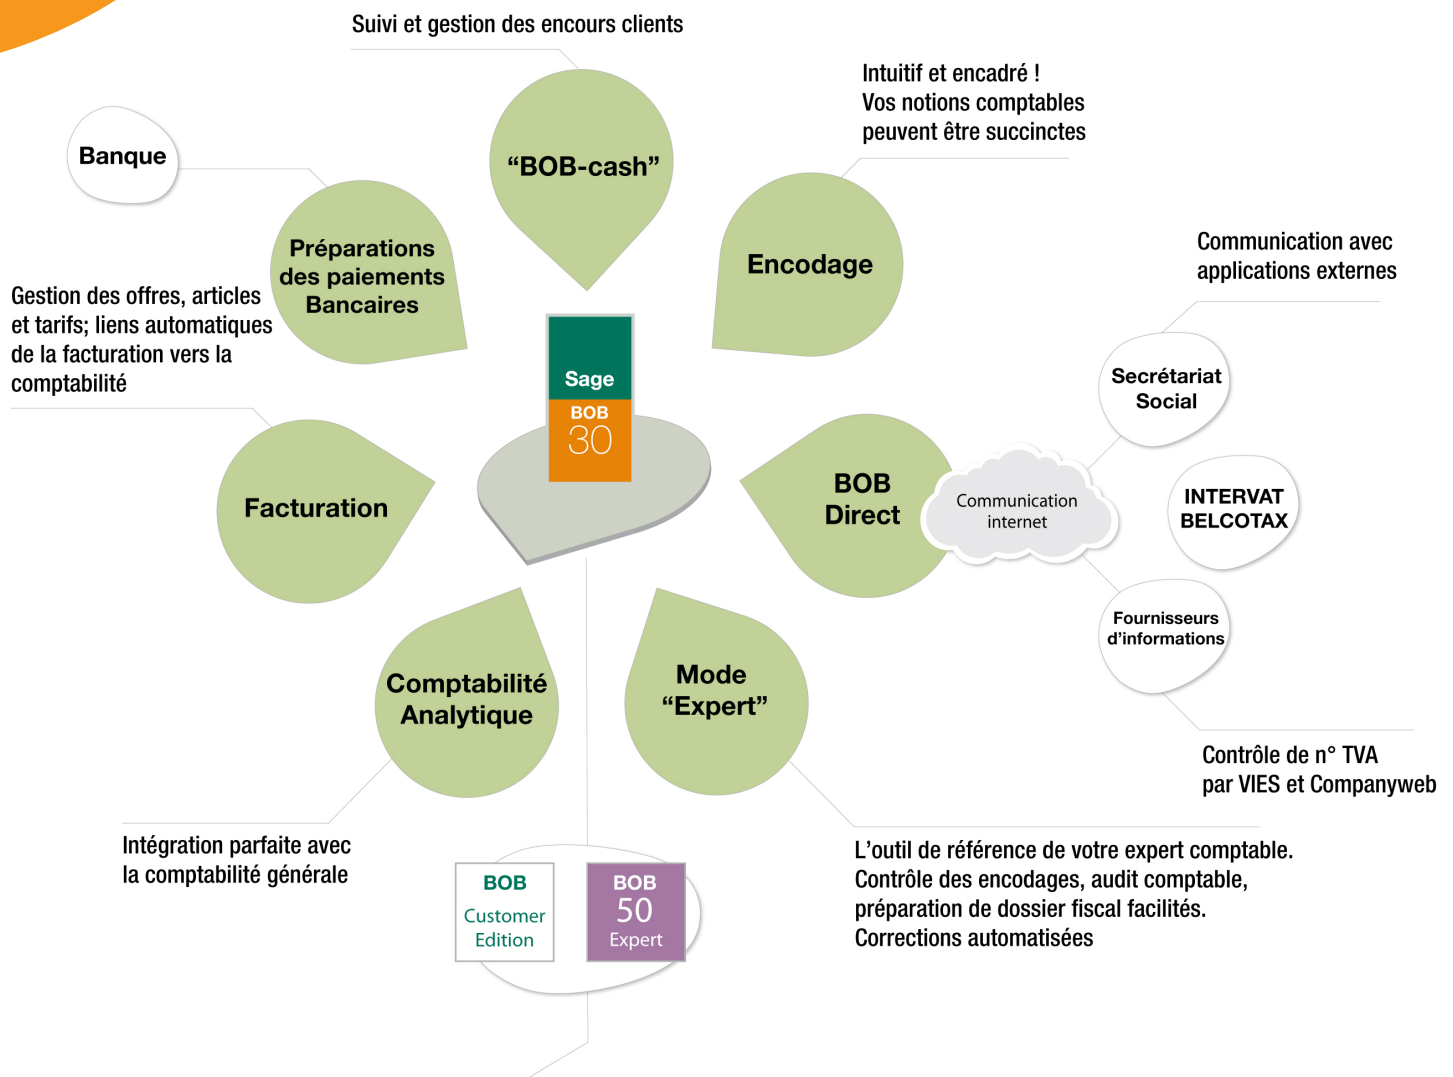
Suivi et gestion des encours clients

“BOB-cash”

Intuitif et encadré !
Vos notions comptables peuvent être succinctes

Banque

Préparations des paiements Bancaires

Encodage

Communication avec applications externes

Gestion des offres, articles et tarifs; liens automatiques de la facturation vers la comptabilité

Sage
BOB
30

Secrétariat Social

Facturation

BOB Direct

Communication internet

INTERVAT BELCOTAX

Fournisseurs d’informations

Comptabilité Analytique

Mode “Expert”

Contrôle de n° TVA par VIES et Companyweb

Intégration parfaite avec la comptabilité générale

BOB
Customer Edition

BOB
50
Expert

L’outil de référence de votre expert comptable.
Contrôle des encodages, audit comptable, préparation de dossier fiscal facilités.
Corrections automatisées